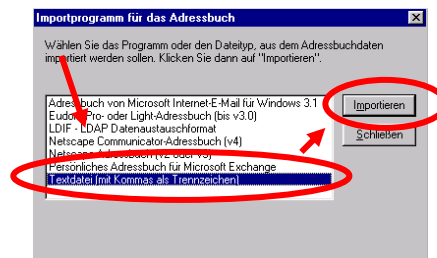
Importprogramm für das Adressbuch

Wählen Sie das Programm oder den Dateityp, aus dem Adressbuchdaten importiert werden sollen. Klicken Sie dann auf "Importieren".

Adressbuch von Microsoft Internet-E-Mail für Windows 3.1
Eudora Pro- oder Light-Adressbuch (bis v3.0)
LDIF - LDAP Datenaustauschformat
Netscape Communicator-Adressbuch (v4)
Netscape-Adressbuch (v2 oder v3)
Persönliches Adressbuch für Microsoft Exchange
Textdatei (mit Kommas als Trennzeichen)

Importieren
Schließen